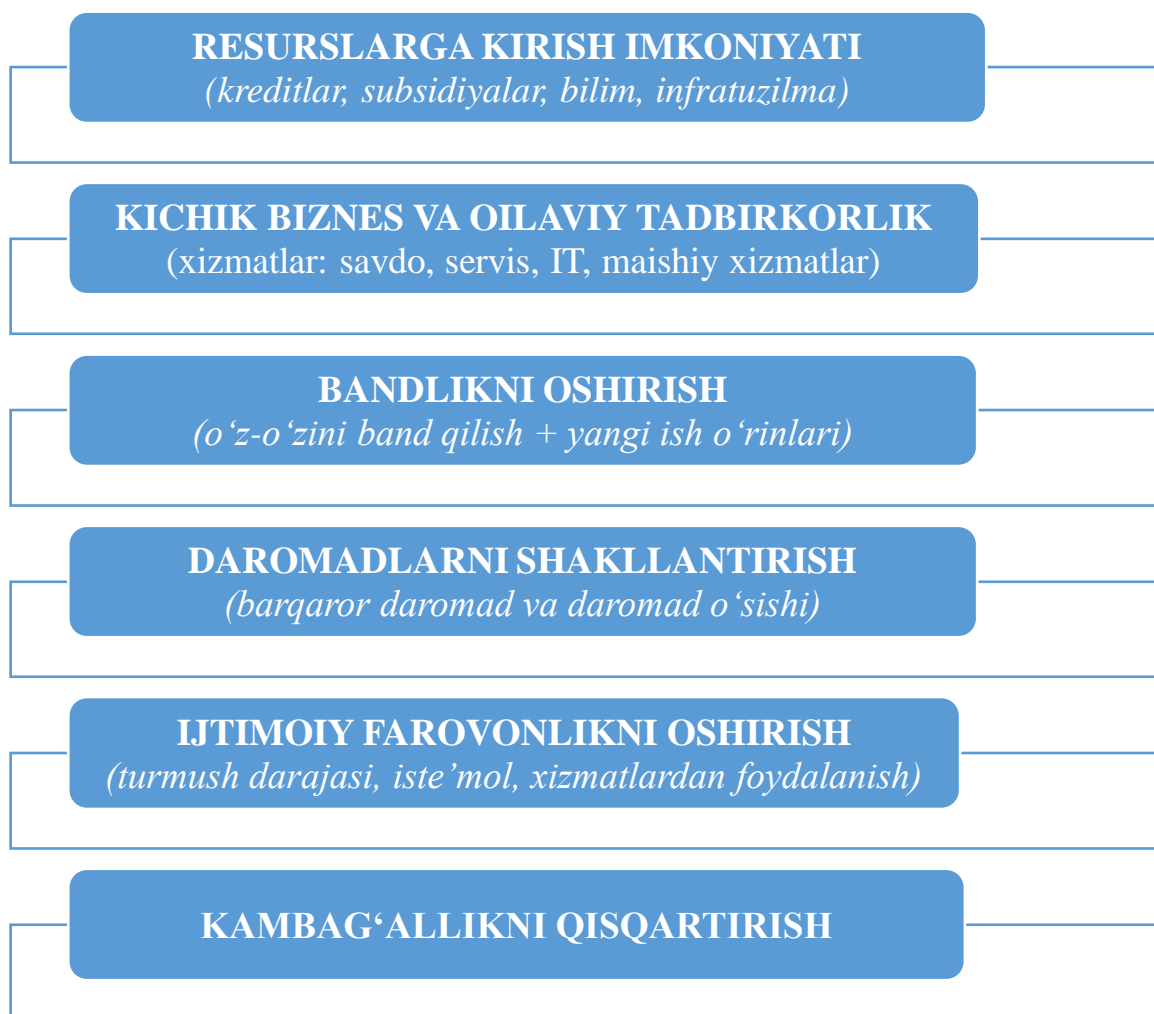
RESURSLARGA KIRISH IMKONIYATI
(kreditlar, subsidiyalar, bilim, infratuzilma)

KICHIK BIZNES VA OILAVIY TADBIRKORLIK
(xizmatlar: savdo, servis, IT, maishiy xizmatlar)

BANDLIKNI OSHIRISH
(o‘z-o‘zini band qilish + yangi ish o‘rinlari)

DAROMADLARNI SHAKLLANTIRISH
(barqaror daromad va daromad o‘sishi)

IJTIMOIY FAROVONLIKNI OSHIRISH
(turmush darajasi, iste’mol, xizmatlardan foydalanish)

KAMBAG‘ALLIKNI QISQARTIRISH